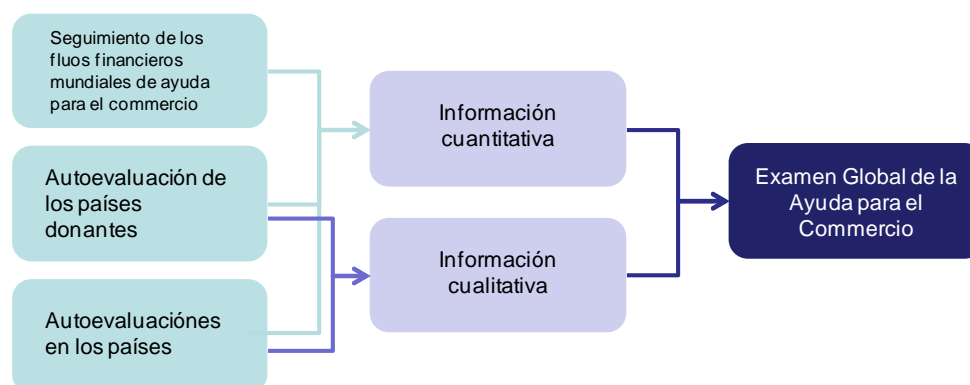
Seguimiento de los fluos financieros mundiales de ayuda para el commercio

Autoevaluación de los países donantes

Autoevaluacíones en los países

Información cuantitativa

Información cualitativa

Examen Global de la Ayuda para el Commercio